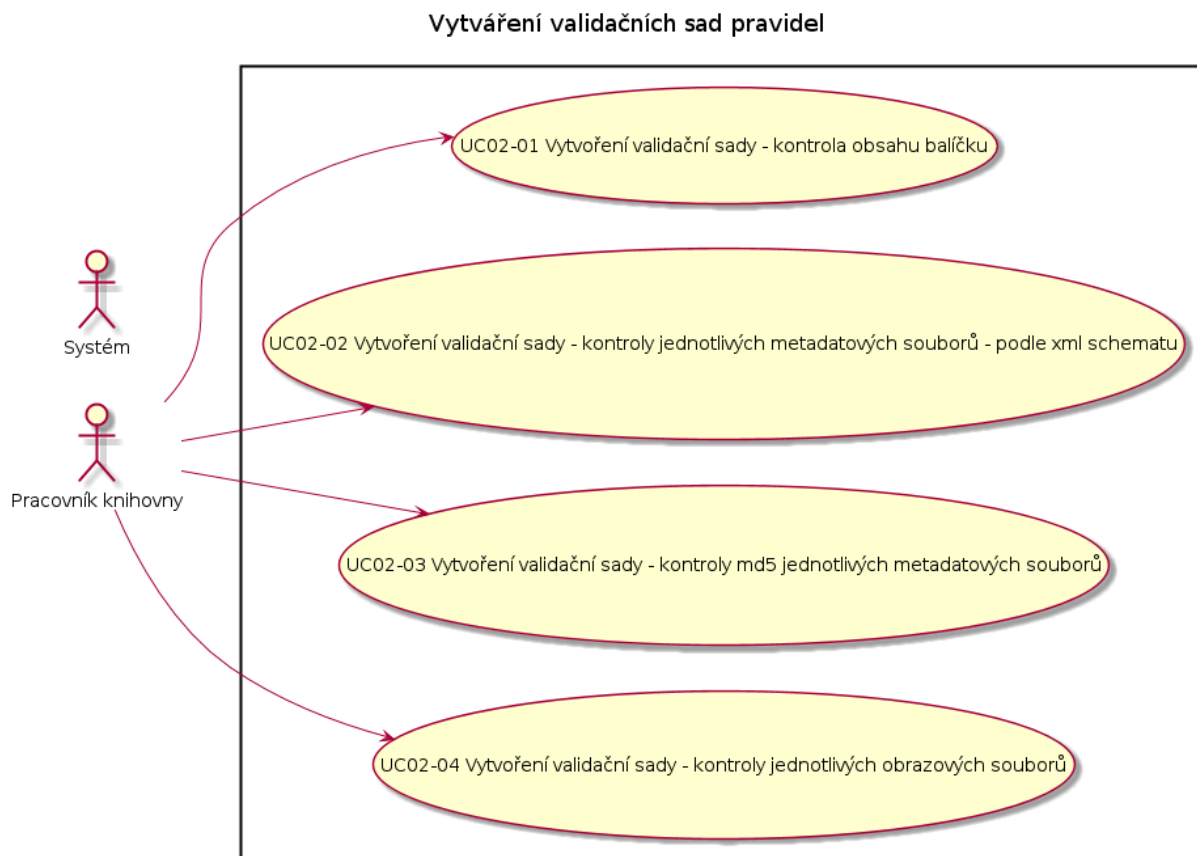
Vytváření validačních sad pravidel

Systém

Pracovník knihovny

UC02-01 Vytvoření validační sady - kontrola obsahu balíčku

UC02-02 Vytvoření validační sady - kontroly jednotlivých metadatových souborů - podle xml schematu

UC02-03 Vytvoření validační sady - kontroly md5 jednotlivých metadatových souborů

UC02-04 Vytvoření validační sady - kontroly jednotlivých obrazových souborů